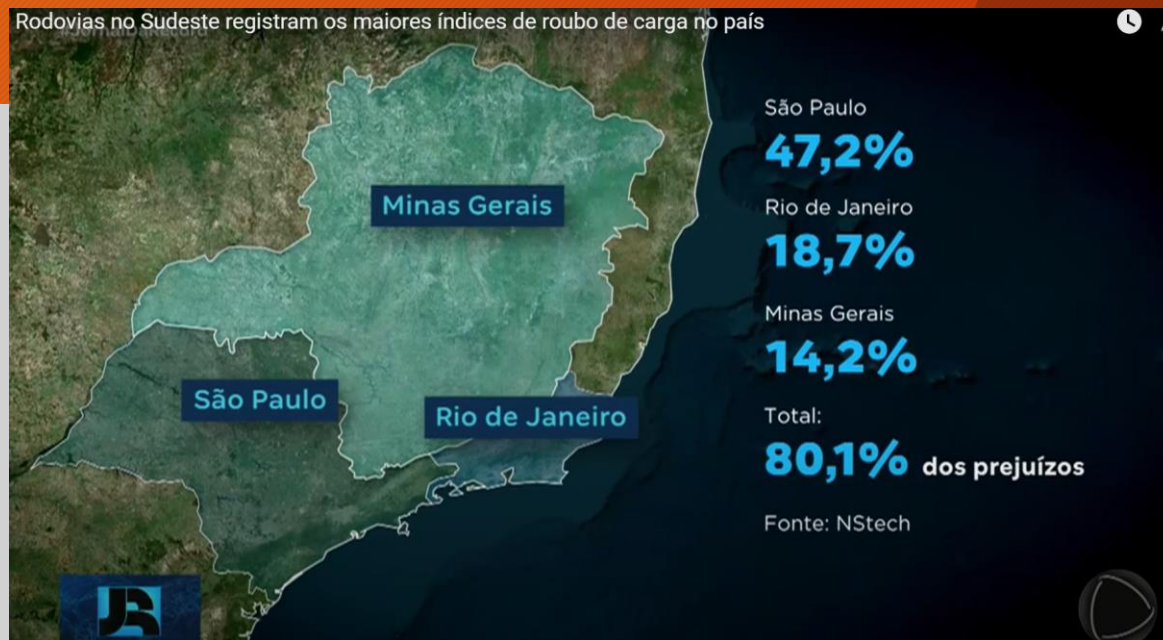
Rodovias no Sudeste registram os maiores índices de roubo de carga no país

#JornalDaRecord

Minas Gerais

São Paulo

Rio de Janeiro

São Paulo
47,2%

Rio de Janeiro
18,7%

Minas Gerais
14,2%

Total:
80,1% dos prejuízos

Fonte: NStech

JR